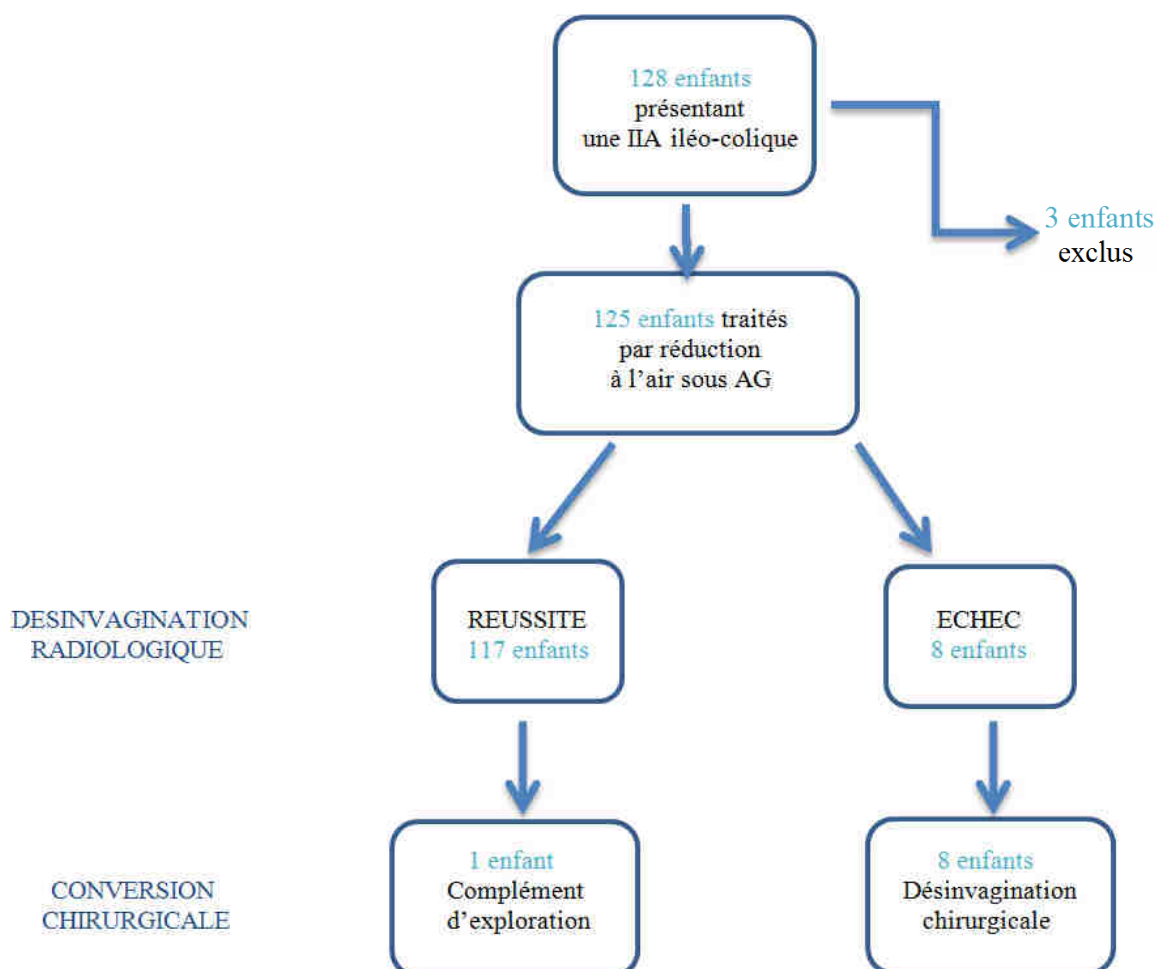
128 enfants présentant une IIA iléo-colique

3 enfants exclus

125 enfants traités par réduction à l'air sous AG

DESINVAGINATION RADIOLOGIQUE

REUSSITE 117 enfants

ECHEC 8 enfants

CONVERSION CHIRURGICALE

1 enfant Complément d'exploration

8 enfants Désinvagination chirurgicale